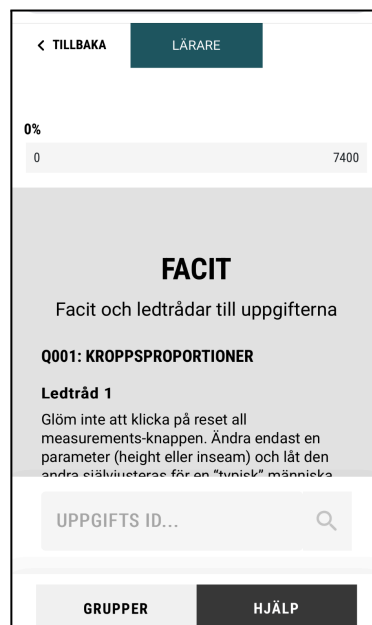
< TILLBAKA

LÄRARE

0%

0

7400

FACIT

Facit och ledtrådar till uppgifterna

Q001: KROPPSPROPORTIONER

Ledtråd 1

Glöm inte att klicka på reset all measurements-knappen. Ändra endast en parameter (height eller inseam) och låt den andra självjusteras för en "typisk" människa

UPPGIFTS ID...

GRUPPER

HJÄLP